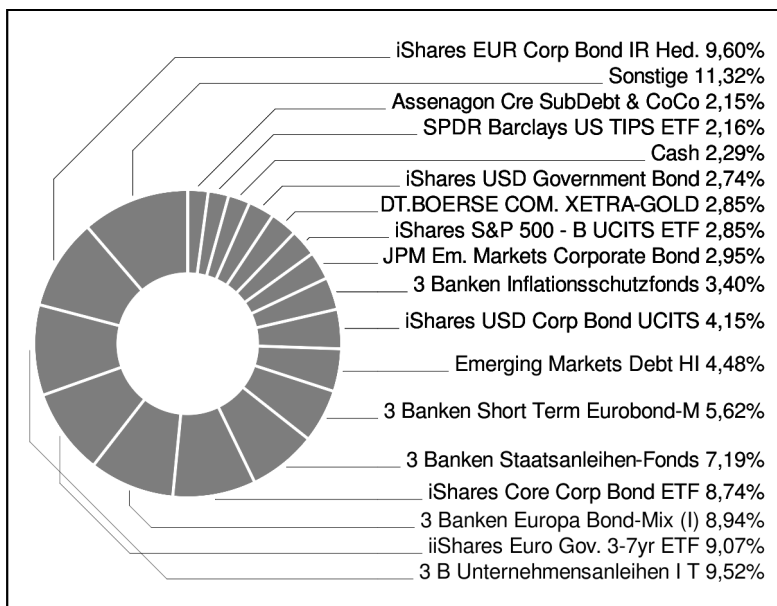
iShares EUR Corp Bond IR Hed. 9,60%
Sonstige 11,32%
Assenagon Cre SubDebt & CoCo 2,15%
SPDR Barclays US TIPS ETF 2,16%
Cash 2,29%
iShares USD Government Bond 2,74%
DT.BOERSE COM. XETRA-GOLD 2,85%
iShares S&P 500 - B UCITS ETF 2,85%
JPM Em. Markets Corporate Bond 2,95%
3 Banken Inflationsschutzfonds 3,40%
iShares USD Corp Bond UCITS 4,15%
Emerging Markets Debt HI 4,48%
3 Banken Short Term Eurobond-M 5,62%
3 Banken Staatsanleihen-Fonds 7,19%
iShares Core Corp Bond ETF 8,74%
3 Banken Europa Bond-Mix (I) 8,94%
iiShares Euro Gov. 3-7yr ETF 9,07%
3 B Unternehmensanleihen I T 9,52%